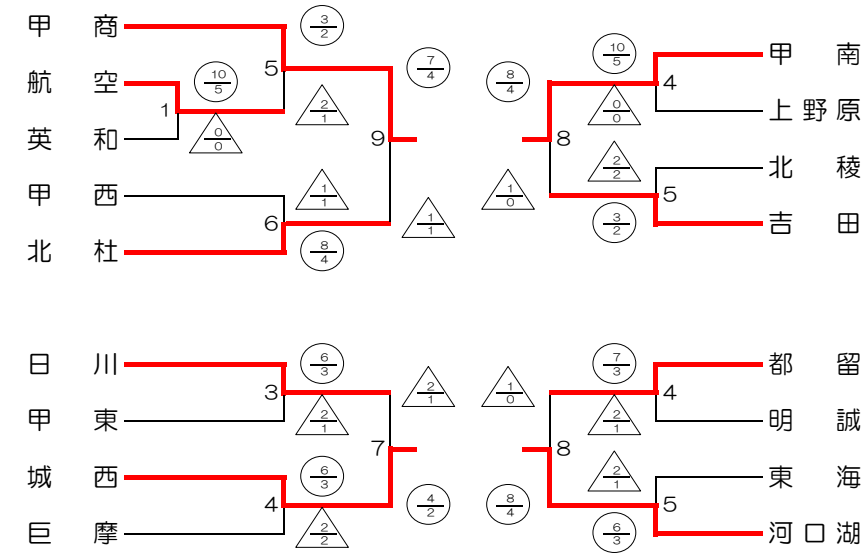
甲商
航空
英和
甲西
北杜

$\frac{3}{2}$
5
$\frac{10}{5}$
1
$\frac{2}{1}$
$\frac{0}{0}$
$\frac{7}{4}$
9
$\frac{1}{1}$
6
$\frac{8}{4}$
$\frac{1}{1}$

$\frac{8}{4}$
8
$\frac{1}{0}$
$\frac{10}{5}$
4
$\frac{0}{0}$
$\frac{2}{2}$
5
$\frac{3}{2}$

甲南
上野原
北稜
吉田

日川
甲東
城西
巨摩

$\frac{6}{3}$
3
$\frac{2}{1}$
$\frac{2}{1}$
7
$\frac{6}{3}$
4
$\frac{2}{2}$
$\frac{4}{2}$

$\frac{1}{0}$
8
$\frac{8}{4}$
$\frac{7}{3}$
4
$\frac{2}{1}$
$\frac{2}{1}$
5
$\frac{6}{3}$

都留
明誠
東海
河口湖